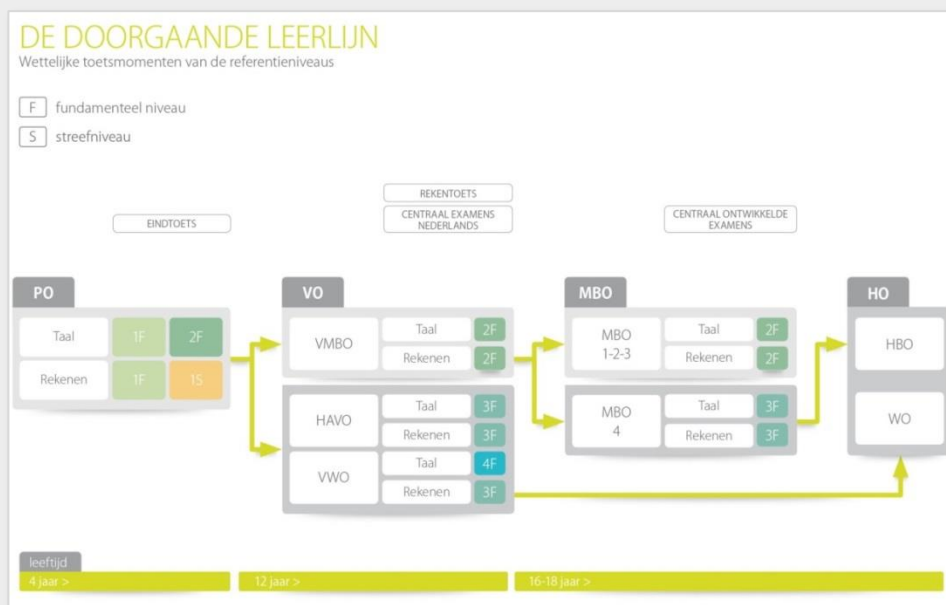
DE DOORGAANDE LEERLIJN
Wettelijke toetsmomenten van de referentieniveaus

F fundamenteel niveau

S streefniveau

EINDTOETS

REKENTOETS

CENTRAAL EXAMENS NEDERLANDS

CENTRAAL ONTWIKKELDE EXAMENS

PO

| | | |
|---|---|---|
| Taal | 1F | 2F |
| Rekenen | 1F | 1S |

VO

| | | |
|---|---|---|
| VMBO | Taal | 2F |
| | Rekenen | 2F |
| HAVO | Taal | 3F |
| | Rekenen | 3F |
| VWO | Taal | 4F |
| | Rekenen | 3F |

MBO

| | | |
|---|---|---|
| MBO 1-2-3 | Taal | 2F |
| | Rekenen | 2F |
| MBO 4 | Taal | 3F |
| | Rekenen | 3F |

HO

HBO

WO

leeftijd

4 jaar >

12 jaar >

16-18 jaar >